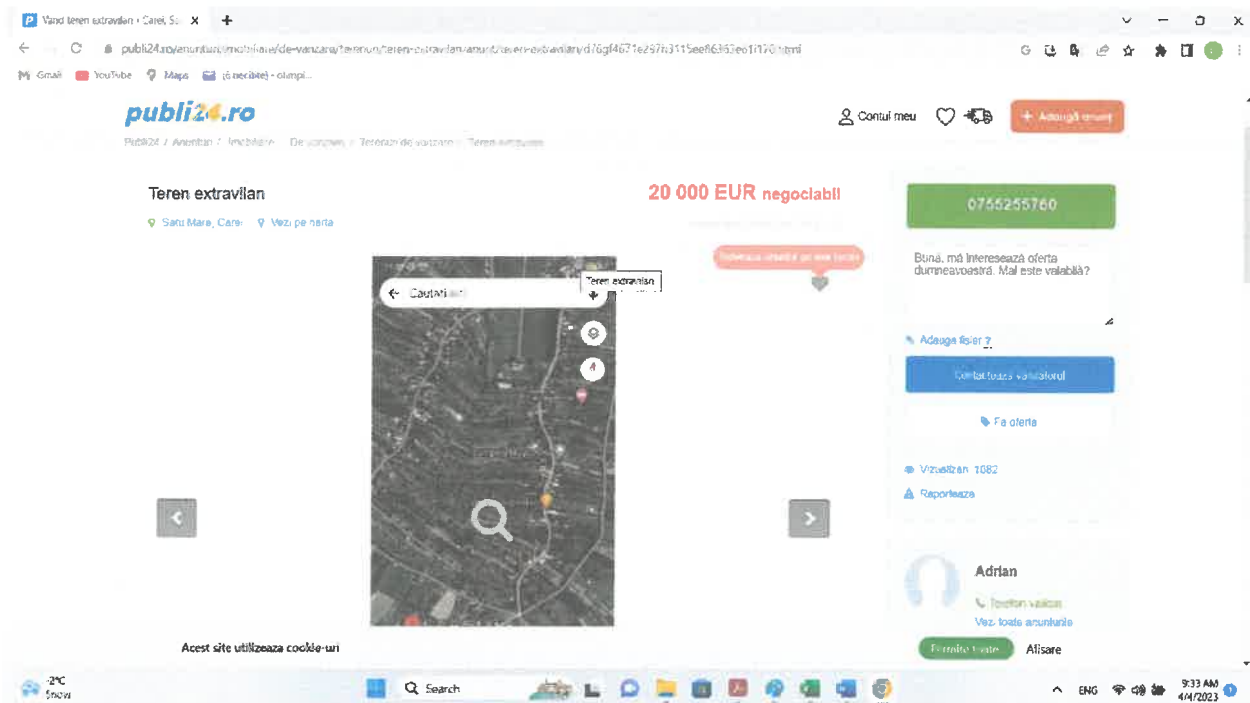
Vand teren extravilan • Carei, S: ×

publi24.ro/anunturi/imobiliare/de-vanzare/terenuri/teren-extravilan/anunt/teren-extravilan/d/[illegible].html

Gmail YouTube Maps (6 necitite) - olampi...

publi24.ro

Contul meu

+ Adaugă anunț

Publi24 / Anunturi / Imobiliare / De vanzare / Terenuri de vanzare / Teren extravilan

Teren extravilan

Satu Mare, Carei Vezi pe harta

20 000 EUR negociabil

Salveaza anuntul pe lista ta

Cautati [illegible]

Teren extravilan

0755255760

Bună, mă interesează oferta dumneavoastră. Mai este valabilă?

Adauga fisier ?

Contacteaza vanzatorul

Fa oferta

Vizualizari 1082

Raporteaza

Adrian

Telefon validat

Vezi toate anunturile

Acest site utilizeaza cookie-uri

Permite toate

Refuza

-2°C Snow

Search

ENG

9:33 AM 4/4/2023